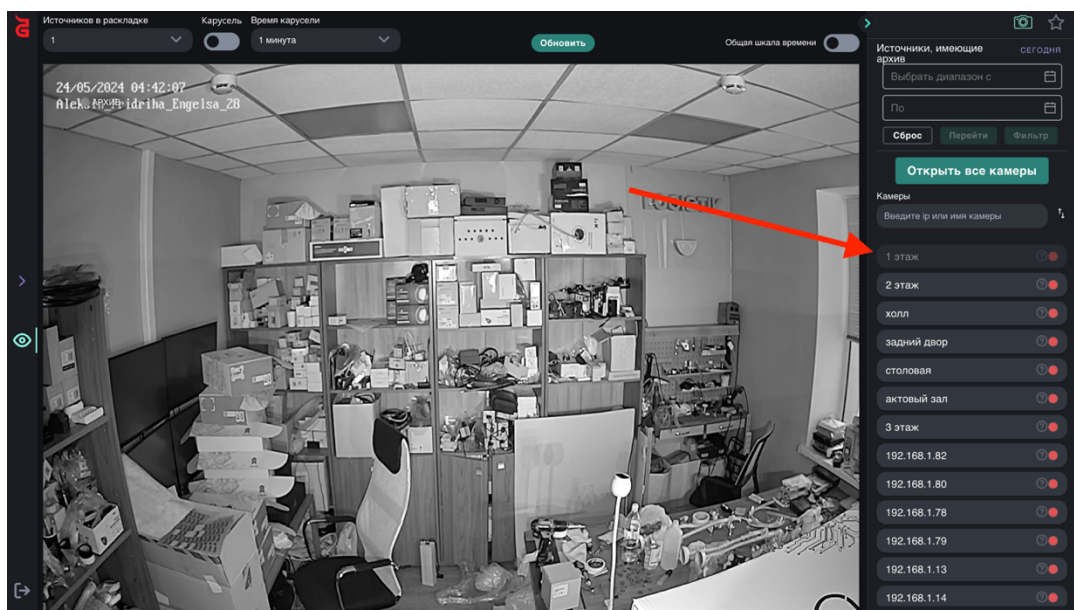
Источников в раскладке
1
Карусель
Время карусели
1 минута
Обновить
Общая шкала времени

24/05/2024 04:42:07
Alek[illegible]idriha_Engelsa_28
АРХИВ

Источники, имеющие архив
СЕГОДНЯ
Выбрать диапазон с
По
Сброс
Перейти
Фильтр
Открыть все камеры
Камеры
Введите ip или имя камеры
1 этаж
2 этаж
холл
задний двор
столовая
актовый зал
3 этаж
192.168.1.82
192.168.1.80
192.168.1.78
192.168.1.79
192.168.1.13
192.168.1.14